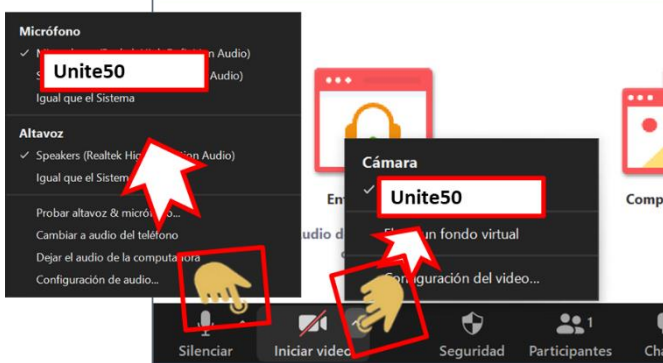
Micrófono
✓ Mi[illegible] (Realtek High Definition Audio)
Unite50
S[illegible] Audio)
Igual que el Sistema

Altavoz
✓ Speakers (Realtek Hi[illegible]ion Audio)
Igual que el Sistem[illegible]

Probar altavoz & micrófono...
Cambiar a audio del teléfono
Dejar el audio de la computadora
Configuración de audio...

Ent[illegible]
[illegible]udio d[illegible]

Cámara
✓ Unite50
E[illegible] un fondo virtual
Configuración del video...

Comp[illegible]

Silenciar
Iniciar video
Seguridad
Participantes 1
Ch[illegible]